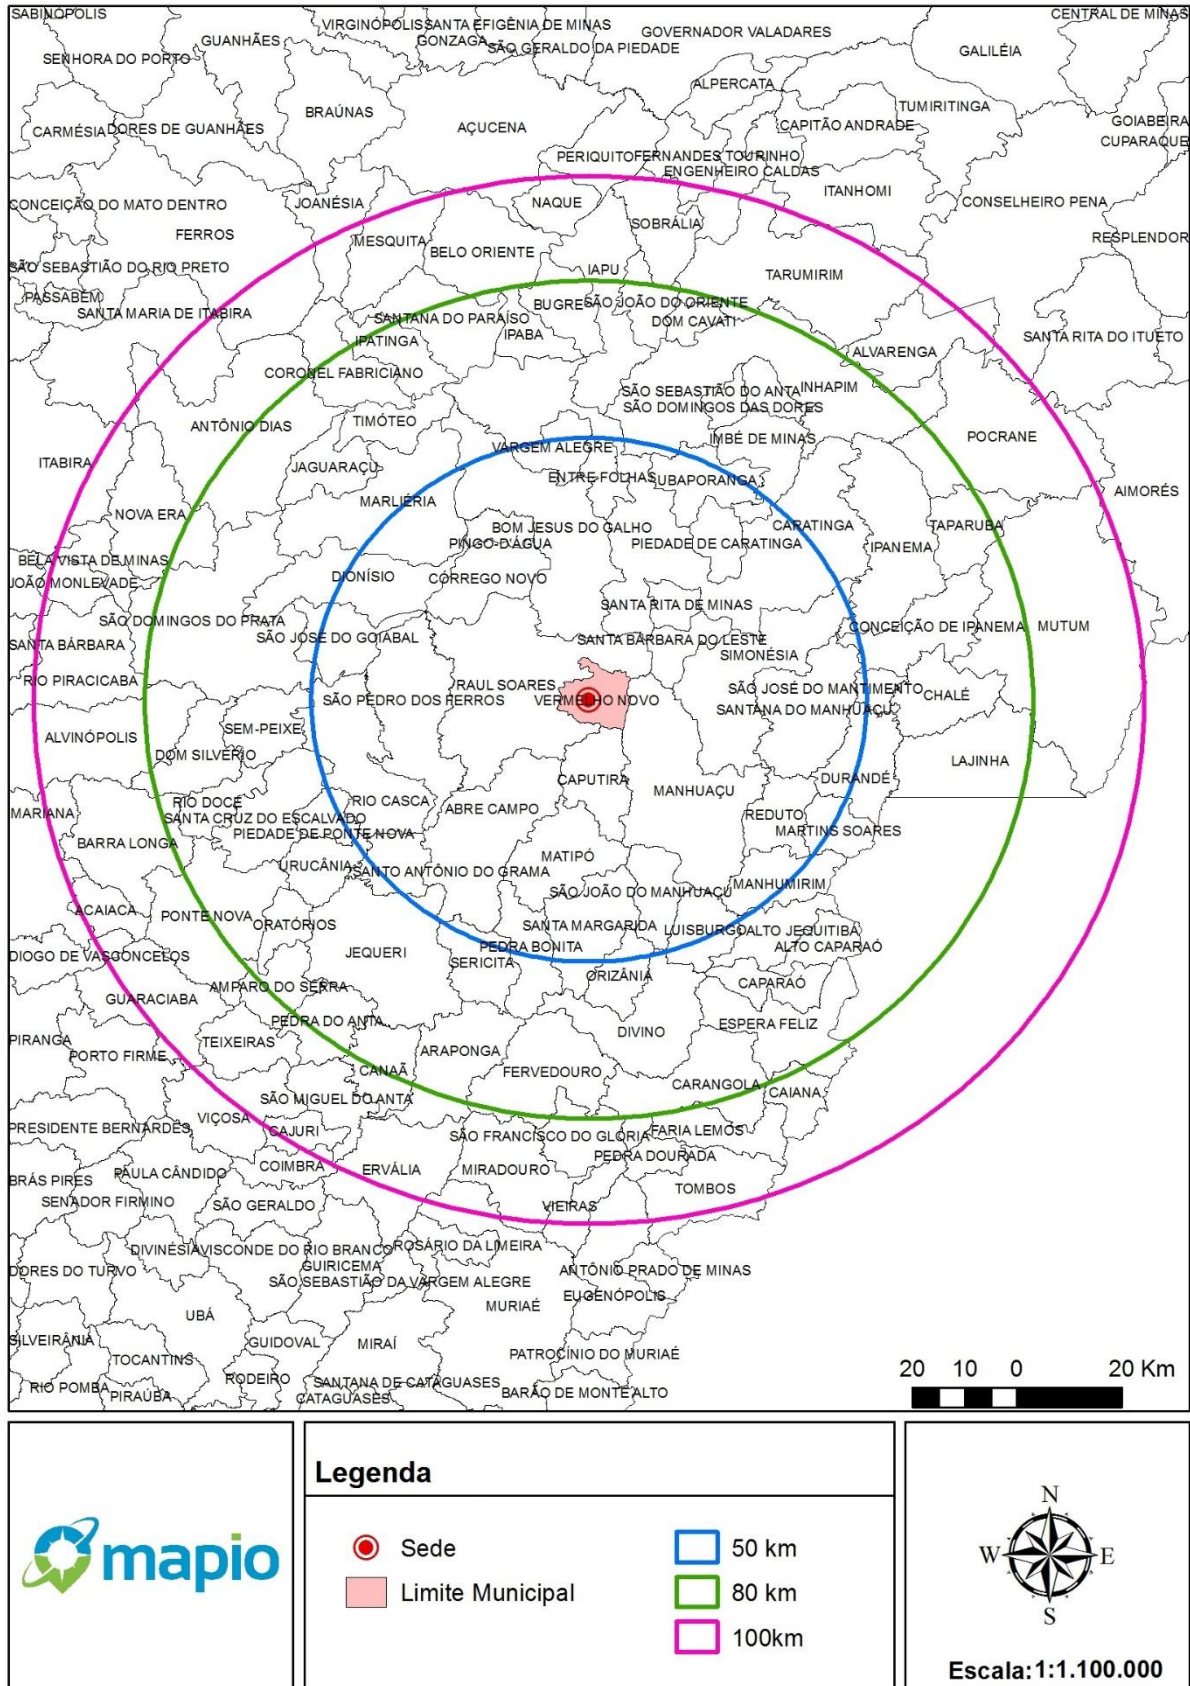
SABINÓPOLIS
VIRGINÓPOLIS
SANTA EFIGÊNIA DE MINAS
GONZAGA
SÃO GERALDO DA PIEDADE
GOVERNADOR VALADARES
CENTRAL DE MINAS
GUANHÃES
SENHORA DO PORTO
GALILÉIA
ALPERCATA
BRAÚNAS
TUMIRITINGA
CARMÉSIA
DORES DE GUANHÃES
AÇUCENA
CAPITÃO ANDRADE
GOIABEIRA
CUPARAQUE
PERIQUITO
FERNANDES TOURINHO
ENGENHEIRO CALDAS
ITANHOMI
CONCEIÇÃO DO MATO DENTRO
JOANÉSIA
NAQUE
CONSELHEIRO PENA
SOBRÁLIA
FERROS
MESQUITA
RESPLENDOR
BELO ORIENTE
SÃO SEBASTIÃO DO RIO PRETO
IAPU
TARUMIRIM
PASSABÉM
BUGRE
SÃO JOÃO DO ORIENTE
SANTA MARIA DE ITABIRA
SANTANA DO PARAÍSO
DOM CAVATI
IPABA
SANTA RITA DO ITUETO
IPATINGA
ALVARENGA
CORONEL FABRICIANO
SÃO SEBASTIÃO DO ANTA
INHAPIM
SÃO DOMINGOS DAS DORES
ANTÔNIO DIAS
TIMÓTEO
IMBÉ DE MINAS
POCRANE
VARGEM ALEGRE
ITABIRA
JAGUARAÇU
ENTRE FOLHAS
UBAPORANGA
AIMORÉS
MARLIÉRIA
NOVA ERA
CARATINGA
TAPARUBA
BOM JESUS DO GALHO
PINGO-D'ÁGUA
PIEDADE DE CARATINGA
IPANEMA
BELA VISTA DE MINAS
JOÃO MONLEVADE
DIONÍSIO
CÓRREGO NOVO
SANTA RITA DE MINAS
SÃO DOMINGOS DO PRATA
SANTA BÁRBARA
SÃO JOSÉ DO GOIABAL
SANTA BÁRBARA DO LESTE
CONCEIÇÃO DE IPANEMA
MUTUM
SIMONÉSIA
RIO PIRACICABA
RAUL SOARES
SÃO JOSÉ DO MANTIMENTO
CHALÉ
SÃO PEDRO DOS FERROS
VERMELHO NOVO
SANTANA DO MANHUAÇU
SEM-PEIXE
ALVINÓPOLIS
DOM SILVÉRIO
LAJINHA
CAPUTIRA
DURANDÉ
MANHUAÇU
RIO DOCE
MARIANA
RIO CASCA
ABRE CAMPO
REDUTO
SANTA CRUZ DO ESCALVADO
MARTINS SOARES
PIEDADE DE PONTE NOVA
BARRA LONGA
MATIPÓ
URUCÂNIA
SANTO ANTÔNIO DO GRAMA
MANHUMIRIM
SÃO JOÃO DO MANHUAÇU
ACAIACA
PONTE NOVA
ORATÓRIOS
SANTA MARGARIDA
LUISBURGO
ALTO JEQUITIBÁ
ALTO CAPARAÓ
PEDRA BONITA
DIOGO DE VASCONCELOS
JEQUERI
SERICITA
ORIZÂNIA
CAPARAÓ
AMPARO DO SERRA
GUARACIABA
PEDRA DO ANTA
ESPERA FELIZ
DIVINO
PIRANGA
TEIXEIRAS
ARAPONGA
PORTO FIRME
CANAÃ
FERVEDOURO
CARANGOLA
CAIANA
SÃO MIGUEL DO ANTA
VIÇOSA
PRESIDENTE BERNARDES
CAJURI
SÃO FRANCISCO DO GLÓRIA
FARIA LEMOS
PEDRA DOURADA
COIMBRA
ERVÁLIA
MIRADOURO
PAULA CÂNDIDO
BRÁS PIRES
TOMBOS
SENADOR FIRMINO
SÃO GERALDO
VIEIRAS
ROSÁRIO DA LIMEIRA
DIVINÉSIA
VISCONDE DO RIO BRANCO
GUIRICEMA
ANTÔNIO PRADO DE MINAS
DORES DO TURVO
SÃO SEBASTIÃO DA VARGEM ALEGRE
EUGENÓPOLIS
MURIAÉ
UBÁ
SILVEIRÂNIA
GUIDOVAL
MIRAÍ
PATROCÍNIO DO MURIAÉ
TOCANTINS
20 10 0 20 Km
RIO POMBA
RODEIRO
SANTANA DE CATAGUASES
PIRAÚBA
CATAGUASES
BARÃO DE MONTE ALTO

mapio

Legenda
Sede
Limite Municipal
50 km
80 km
100km

N
W
E
S
Escala:1:1.100.000